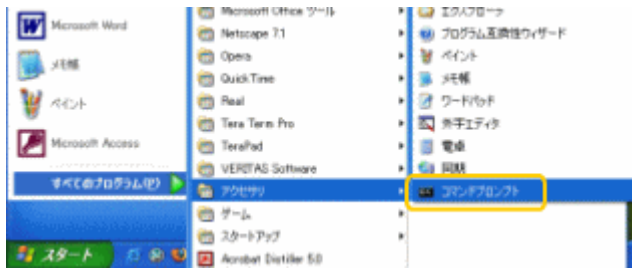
Microsoft Word
メモ帳
ペイント
Microsoft Access
すべてのプログラム(P)
スタート

Microsoft Office ツール
Netscape 7.1
Opera
QuickTime
Real
Tera Term Pro
TeraPad
VERITAS Software
アクセサリ
ゲーム
スタートアップ
Acrobat Distiller 5.0

エクスプローラ
プログラム互換性ウィザード
ペイント
メモ帳
ワードパッド
外字エディタ
電卓
同期
コマンドプロンプト